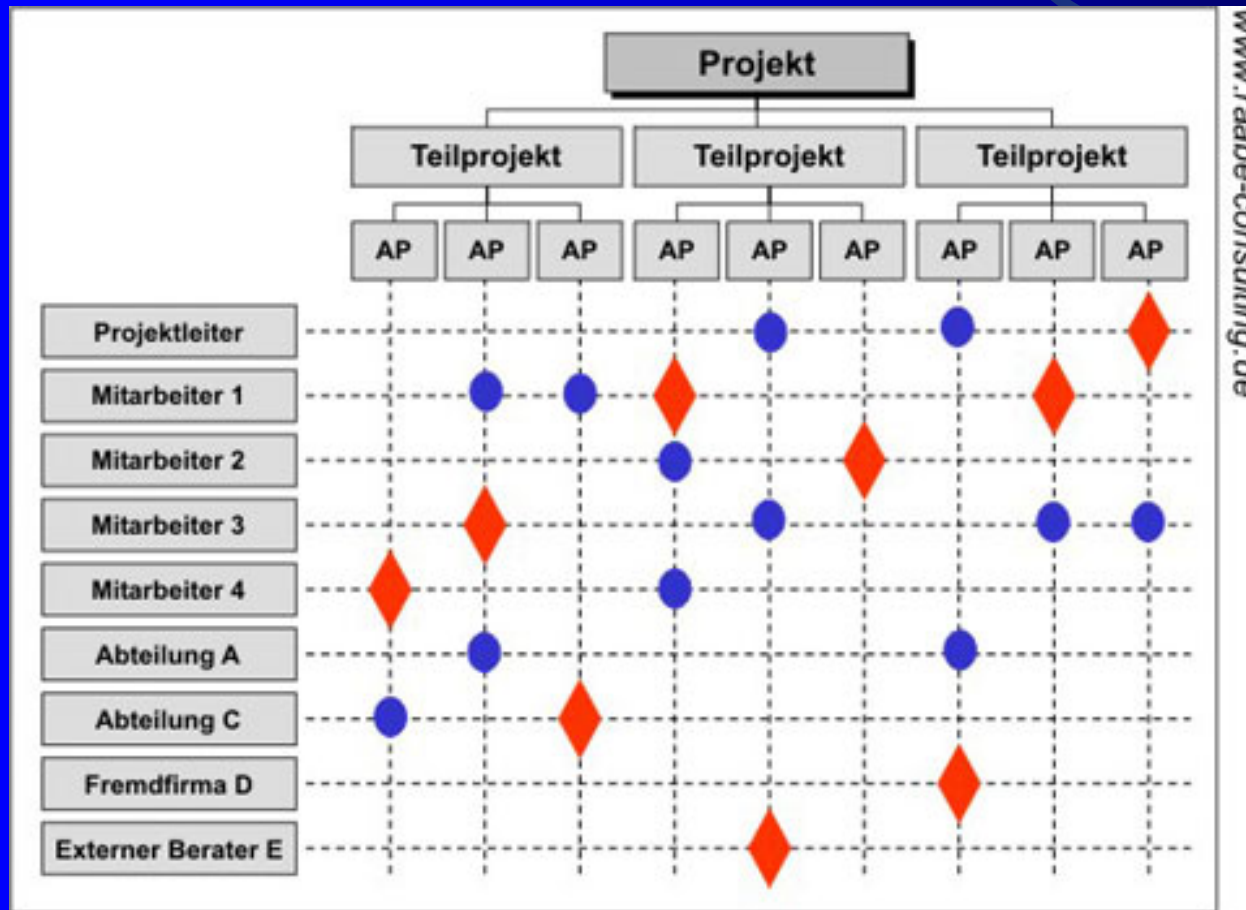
Projekt

Teilprojekt
Teilprojekt
Teilprojekt

AP
AP
AP
AP
AP
AP
AP
AP
AP

Projektleiter
Mitarbeiter 1
Mitarbeiter 2
Mitarbeiter 3
Mitarbeiter 4
Abteilung A
Abteilung C
Fremdfirma D
Externer Berater E

www.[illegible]-consulting.de